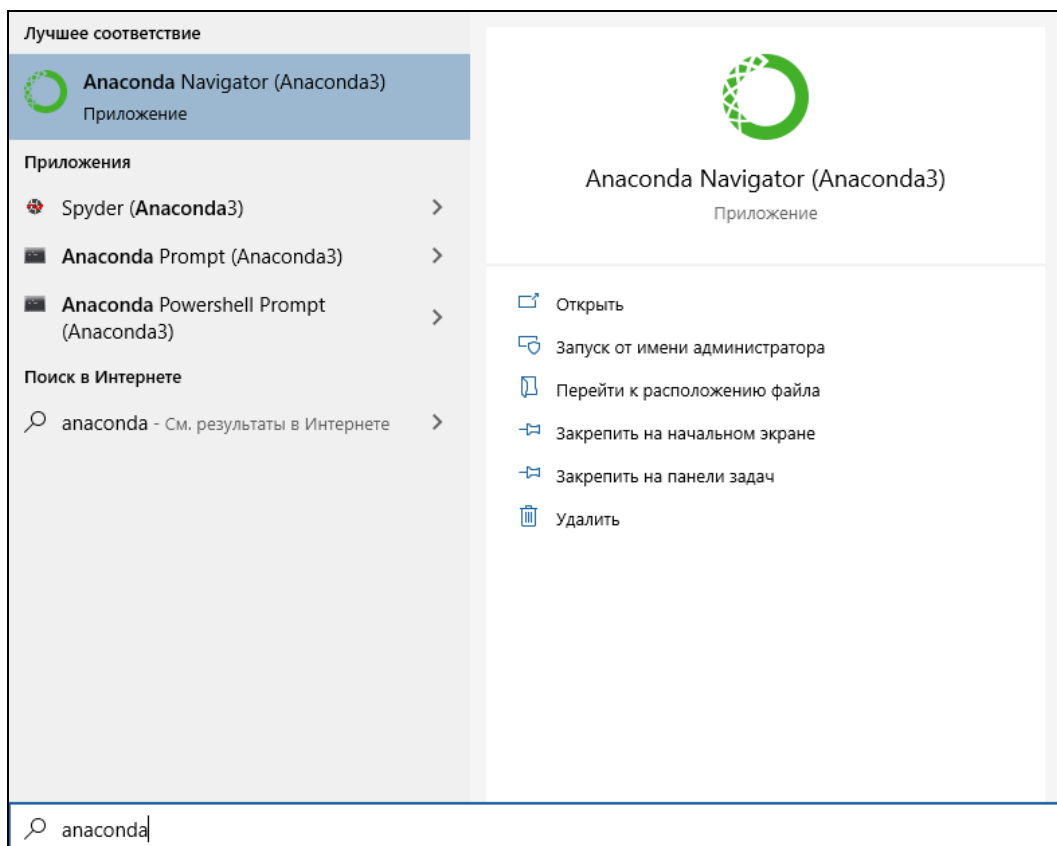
Лучшее соответствие

Anaconda Navigator (Anaconda3)
Приложение

Приложения

Spyder (Anaconda3)

Anaconda Prompt (Anaconda3)

Anaconda Powershell Prompt (Anaconda3)

Поиск в Интернете

anaconda - См. результаты в Интернете

Anaconda Navigator (Anaconda3)
Приложение

Открыть
Запуск от имени администратора
Перейти к расположению файла
Закрепить на начальном экране
Закрепить на панели задач
Удалить

anaconda